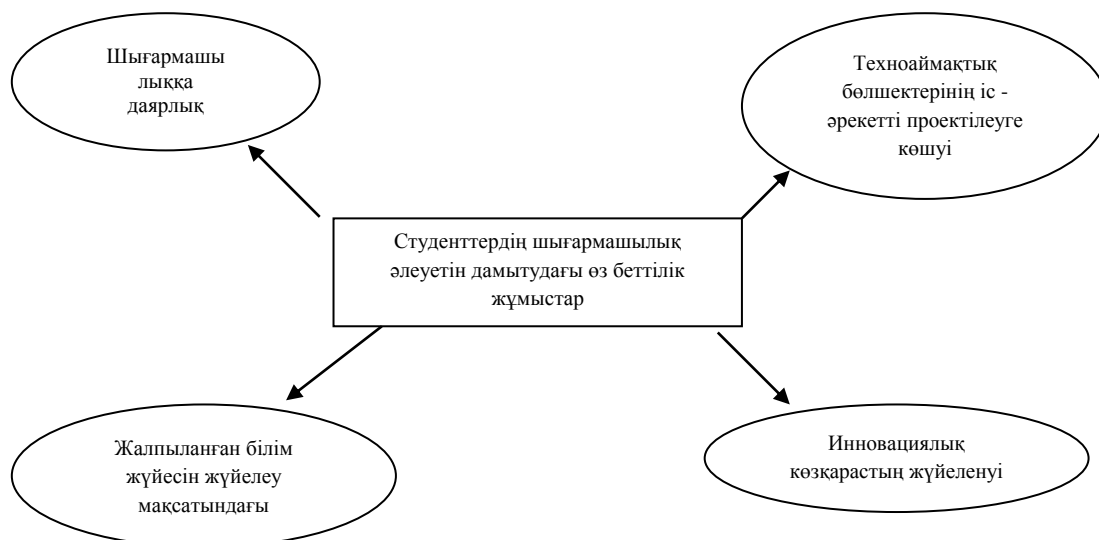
Шығармашы лыққа даярлық

Техноаймақтық бөлшектерінің іс - әрекетті проектілеуге көшуі

Студенттердің шығармашылық әлеуетін дамытудағы өз беттілік жұмыстар

Жалпыланған білім жүйесін жүйелеу мақсатындағы

Инновациялық көзқарастың жүйеленуі